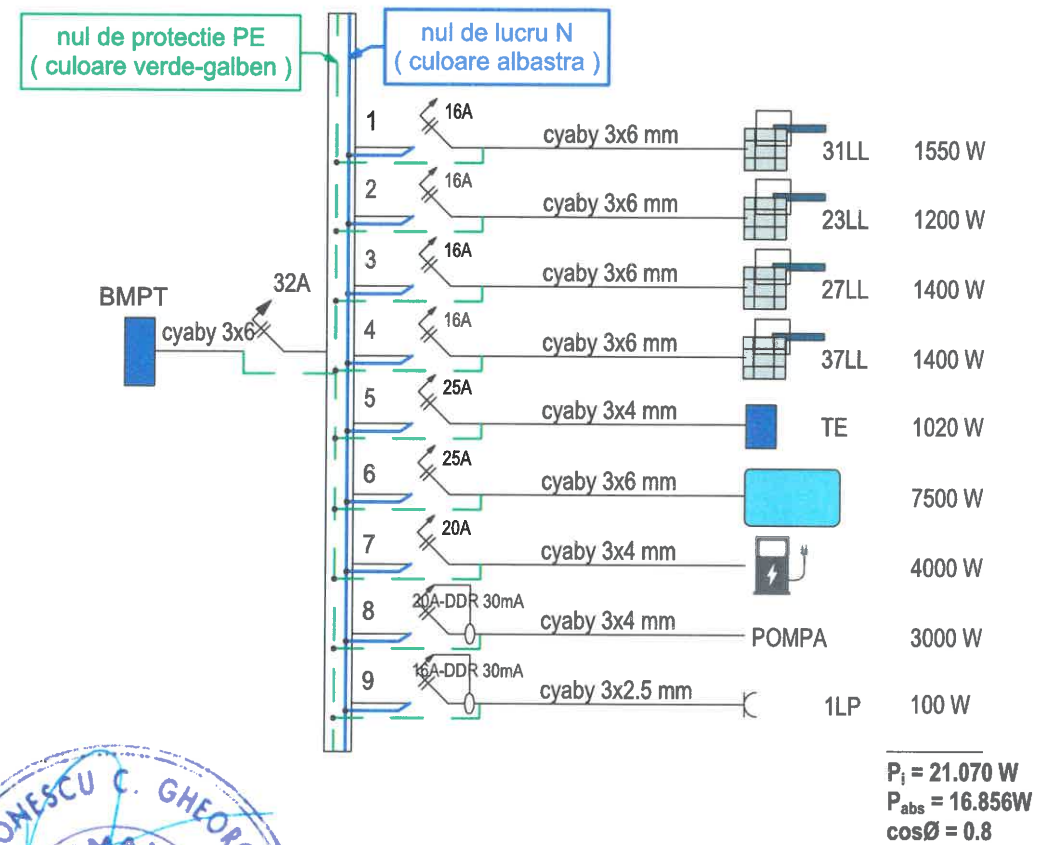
nul de protectie PE
( culoare verde-galben )

nul de lucru N
( culoare albastra )

BMPT

cyaby 3x6

32A

1 16A cyaby 3x6 mm 31LL 1550 W

2 16A cyaby 3x6 mm 23LL 1200 W

3 16A cyaby 3x6 mm 27LL 1400 W

4 16A cyaby 3x6 mm 37LL 1400 W

5 25A cyaby 3x4 mm TE 1020 W

6 25A cyaby 3x6 mm 7500 W

7 20A cyaby 3x4 mm 4000 W

8 20A-DDR 30mA cyaby 3x4 mm POMPA 3000 W

9 16A-DDR 30mA cyaby 3x2.5 mm 1LP 100 W

$P_i$ = 21.070 W
$P_{abs}$ = 16.856W
cosØ = 0.8

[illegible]NESCU C. GHEO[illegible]